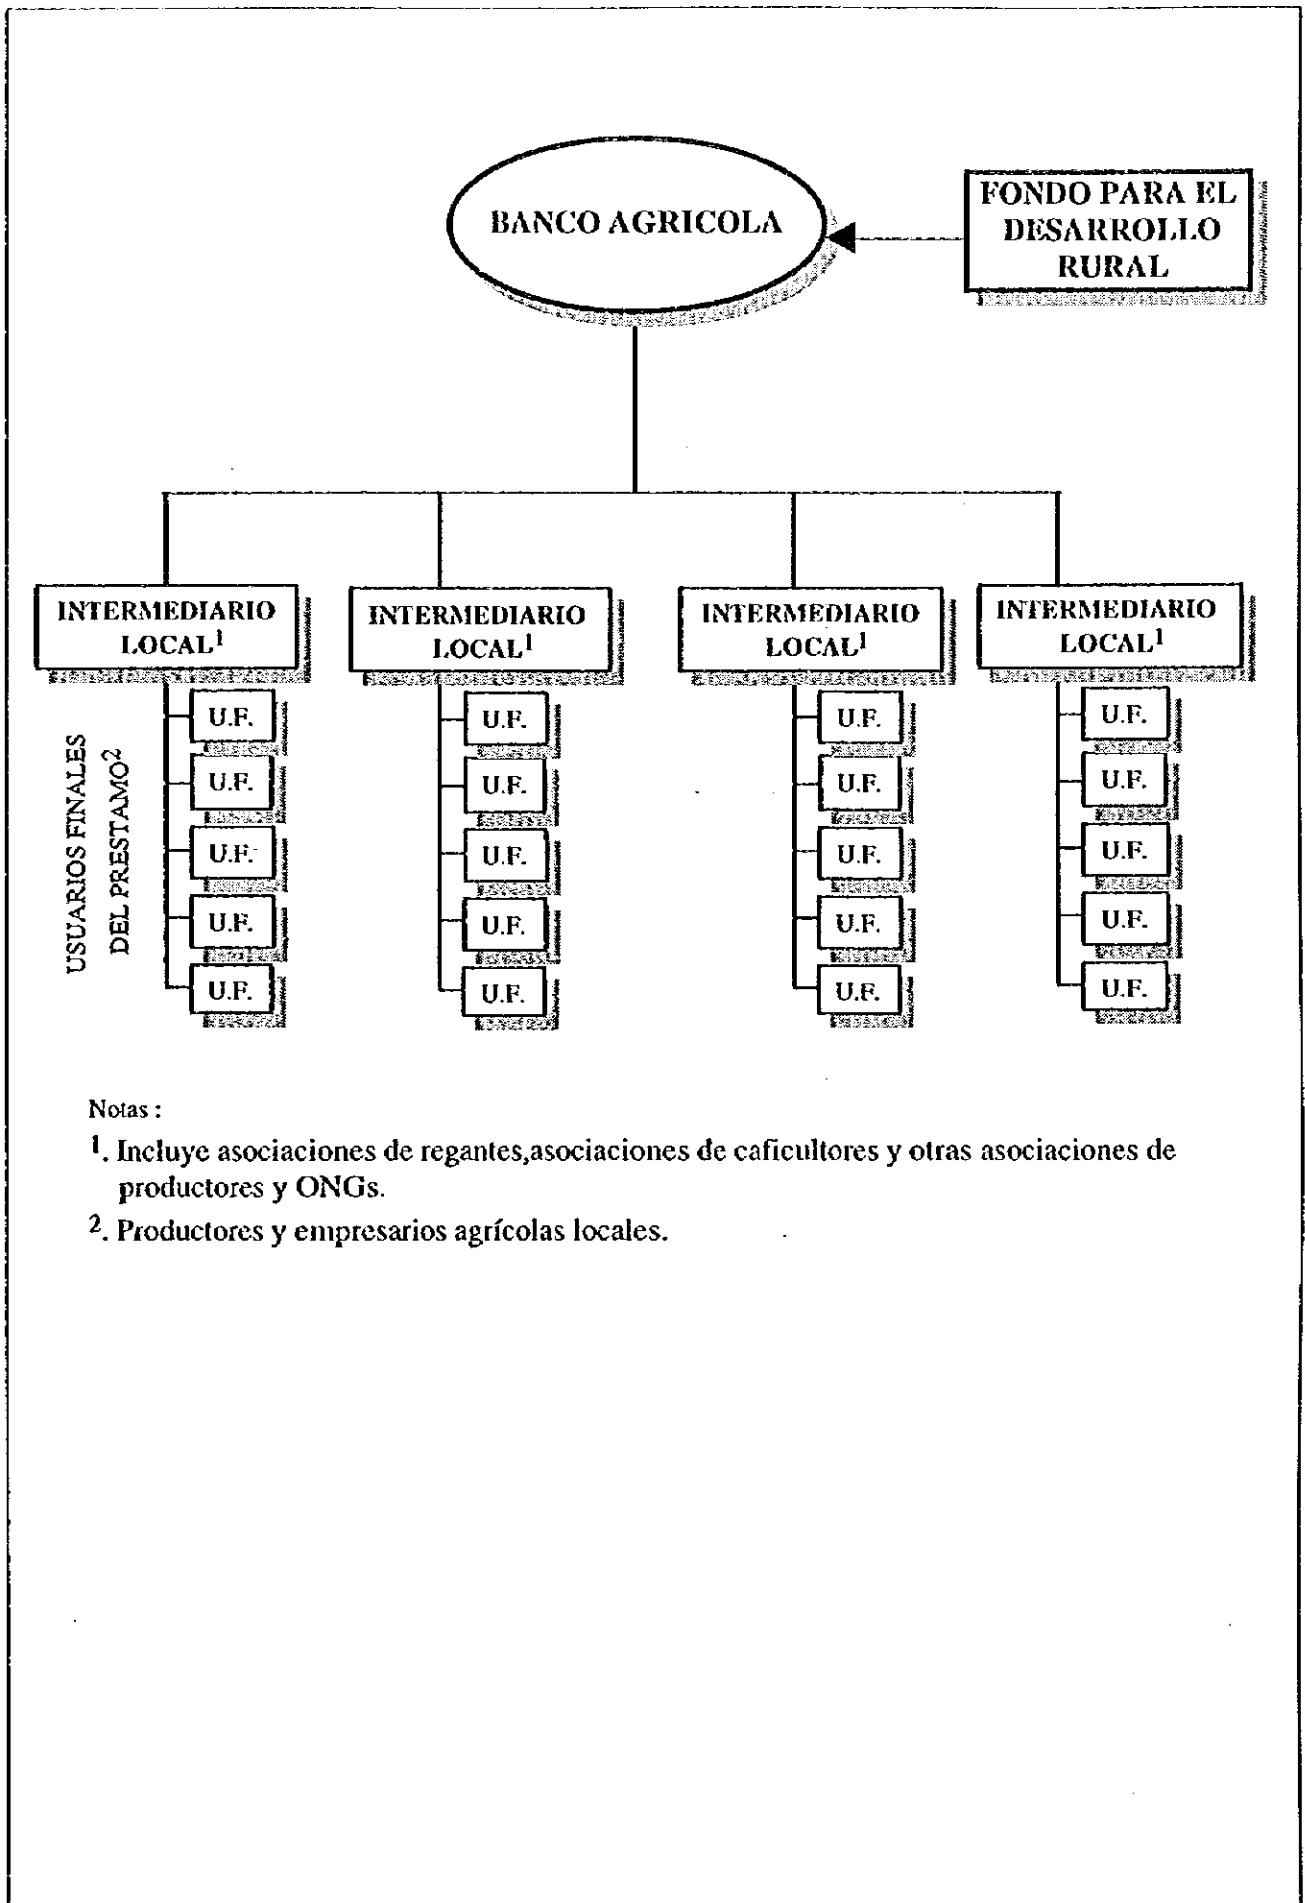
BANCO AGRICOLA

FONDO PARA EL DESARROLLO RURAL

INTERMEDIARIO LOCAL$^1$

INTERMEDIARIO LOCAL$^1$

INTERMEDIARIO LOCAL$^1$

INTERMEDIARIO LOCAL$^1$

USUARIOS FINALES DEL PRESTAMO$^2$

U.F.
U.F.
U.F.
U.F.
U.F.

U.F.
U.F.
U.F.
U.F.
U.F.

U.F.
U.F.
U.F.
U.F.
U.F.

U.F.
U.F.
U.F.
U.F.
U.F.

Notas :

$^1$. Incluye asociaciones de regantes,asociaciones de caficultores y otras asociaciones de productores y ONGs.

$^2$. Productores y empresarios agrícolas locales.